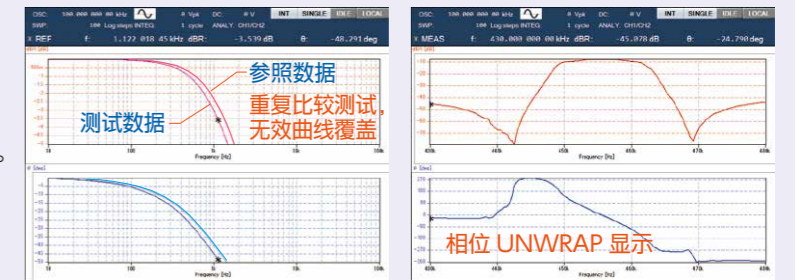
OSC: 100 000 000 mV kHz 0 Vpk DC 0 V INT SINGLE IDLE LOCAL
SWP: 100 Log steps INTEG 1 cycle ANALY CH1/CH2
× REF f: 1.122 018 45 kHz dBR: -3.539 dB θ: -48.291 deg

参照数据
测试数据
重复比较测试，无效曲线覆盖

10 100 1k 10k 100k
Frequency [Hz]

OSC: 100 000 000 mV kHz 0 Vpk DC 0 V INT SINGLE IDLE LOCAL
SWP: 100 Log steps INTEG 1 cycle ANALY CH1/CH2
× MEAS f: 430.000 000 00 kHz dBR: -45.078 dB θ: -24.790 deg

Frequency [Hz]

相位 UNWRAP 显示

Frequency [Hz]